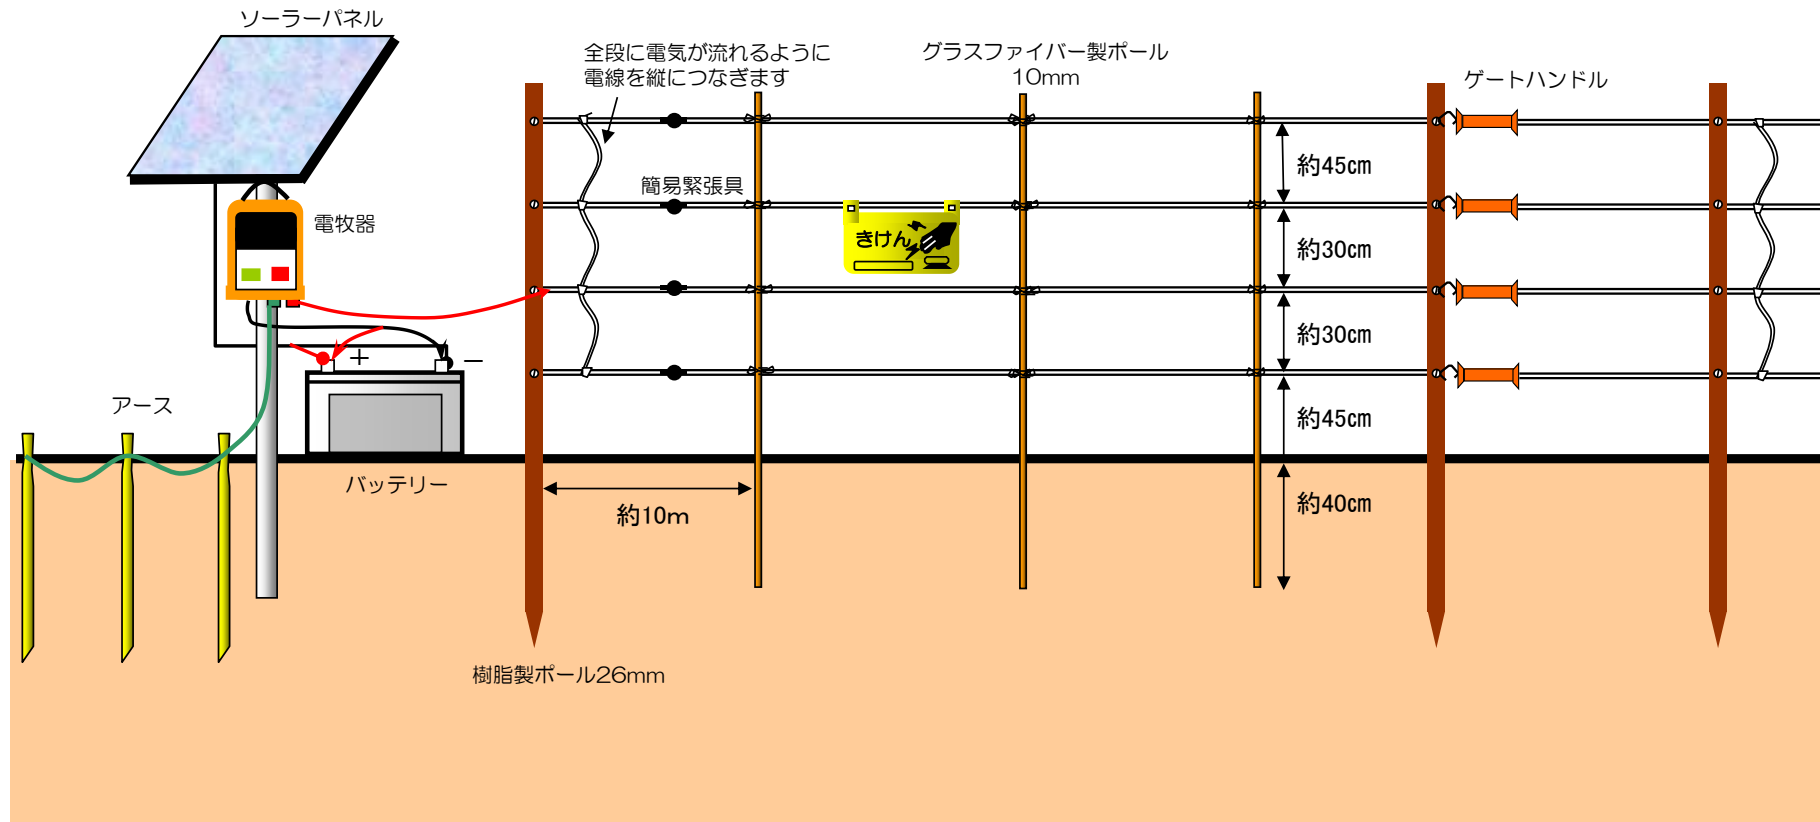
ソーラーパネル

全段に電気が流れるように
電線を縦につなぎます

グラスファイバー製ポール
10mm

ゲートハンドル

簡易緊張具

電牧器

きけん

約45cm

約30cm

約30cm

約45cm

約40cm

+

−

アース

バッテリー

約10m

樹脂製ポール26mm